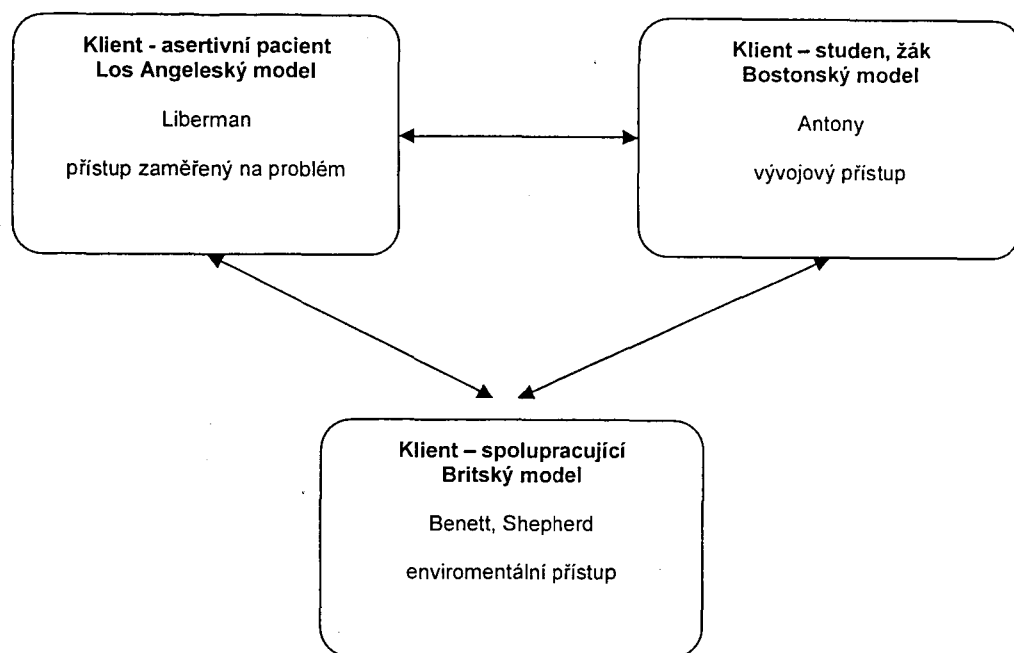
**Klient - asertivní pacient**
**Los Angeleský model**

Liberman

přístup zaměřený na problém

**Klient – studen, žák**
**Bostonský model**

Antony

vývojový přístup

**Klient – spolupracující**
**Britský model**

Benett, Shepherd

enviromentální přístup